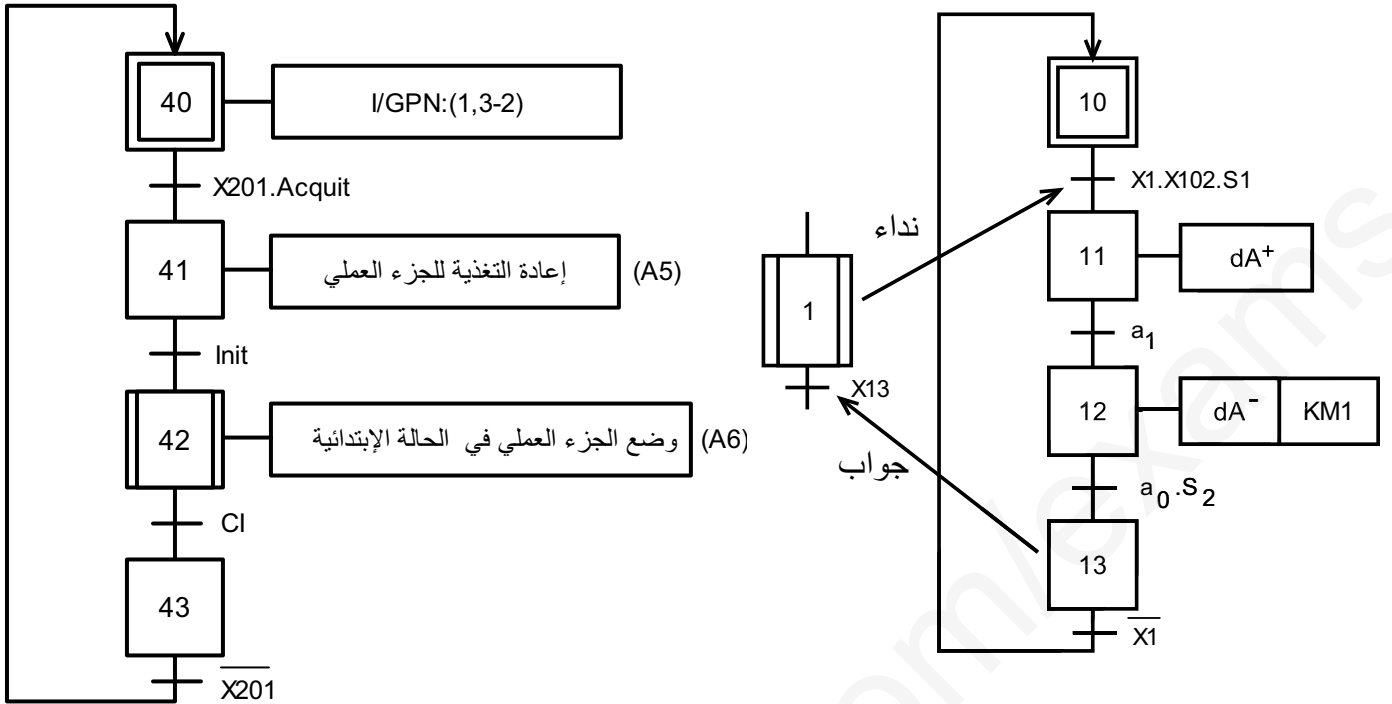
40
I/GPN:(1,3-2)
X201.Acquit
41
إعادة التغذية للجزء العملي
(A5)
Init
42
وضع الجزء العملي في الحالة الإبتدائية
(A6)
CI
43
$\overline{X201}$

10
X1.X102.S1
نداء
1
11
$dA^+$
$a_1$
X13
12
$dA^-$
KM1
جواب
$a_0.S_2$
13
$\overline{X1}$